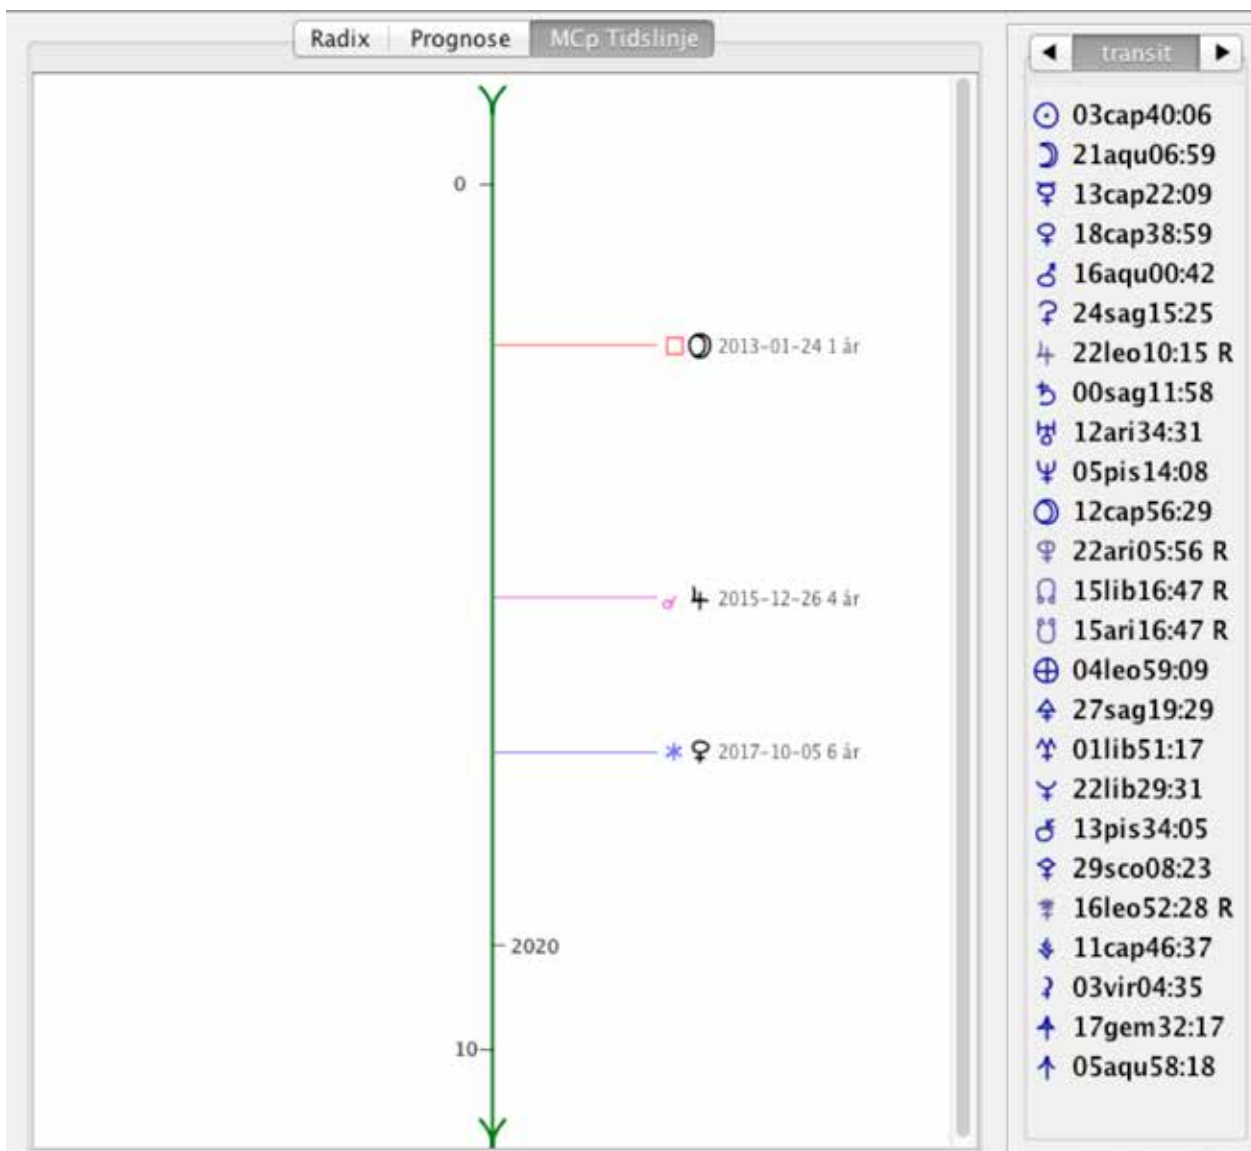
Radix | Prognose | MCp Tidslinje

0

□ 2013-01-24 1 år

♂ ♃ 2015-12-26 4 år

∗ ♀ 2017-10-05 6 år

2020

10

◀ transit ▶

☉ 03cap40:06
☽ 21aqu06:59
☿ 13cap22:09
♀ 18cap38:59
♂ 16aqu00:42
24sag15:25
♃ 22leo10:15 R
♄ 00sag11:58
♅ 12ari34:31
♆ 05pis14:08
12cap56:29
♇ 22ari05:56 R
☊ 15lib16:47 R
☋ 15ari16:47 R
⊕ 04leo59:09
27sag19:29
01lib51:17
22lib29:31
13pis34:05
29sco08:23
16leo52:28 R
11cap46:37
03vir04:35
17gem32:17
05aqu58:18